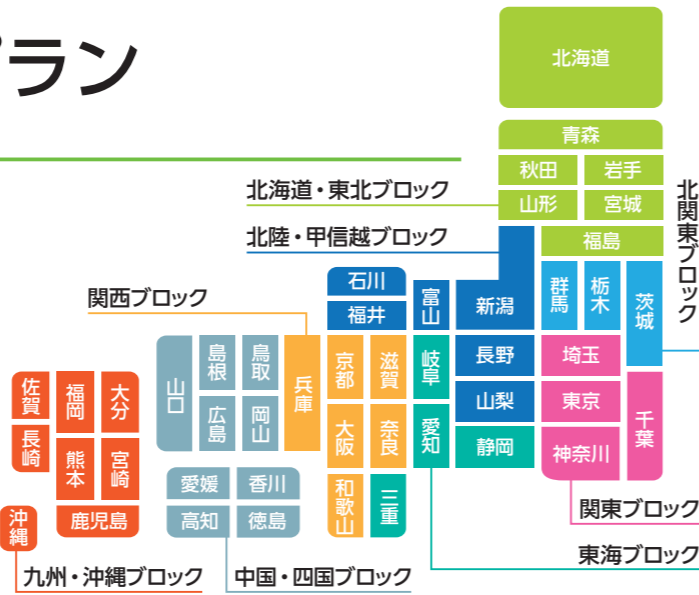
プラン

北海道
青森
秋田
岩手
山形
宮城
福島
北海道・東北ブロック
北陸・甲信越ブロック
北関東ブロック
石川
福井
富山
新潟
群馬
栃木
茨城
関西ブロック
島根
鳥取
兵庫
京都
滋賀
岐阜
長野
埼玉
山口
広島
岡山
大阪
奈良
愛知
山梨
東京
千葉
佐賀
福岡
大分
長崎
熊本
宮崎
静岡
神奈川
愛媛
香川
和歌山
三重
関東ブロック
鹿児島
高知
徳島
沖縄
東海ブロック
九州・沖縄ブロック
中国・四国ブロック